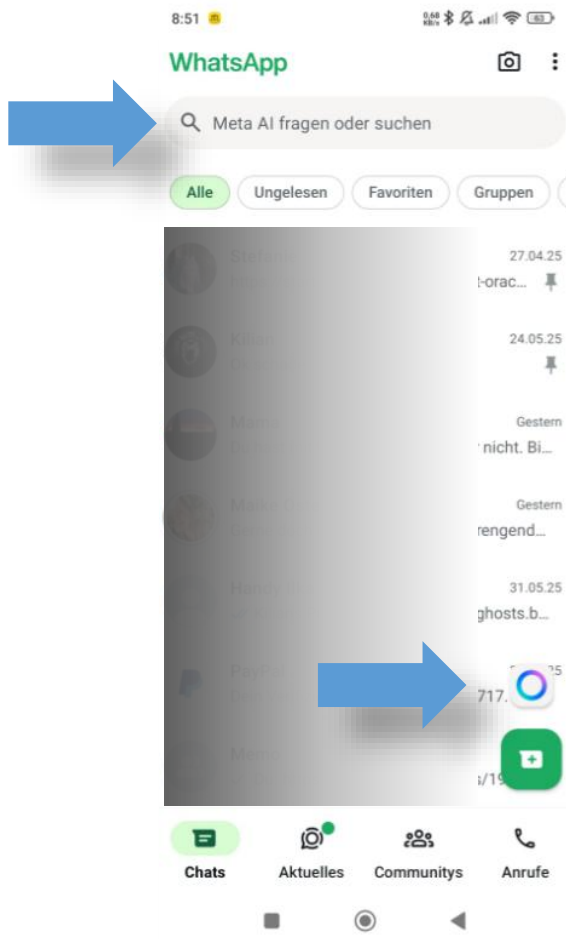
8:51

WhatsApp

Meta AI fragen oder suchen

Alle
Ungelesen
Favoriten
Gruppen

27.04.25
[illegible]-orac...

24.05.25

Gestern
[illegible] nicht. Bi...

Gestern
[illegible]rengend...

31.05.25
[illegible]ghosts.b...

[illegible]25
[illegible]717.

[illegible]s/19

Chats
Aktuelles
Communitys
Anrufe